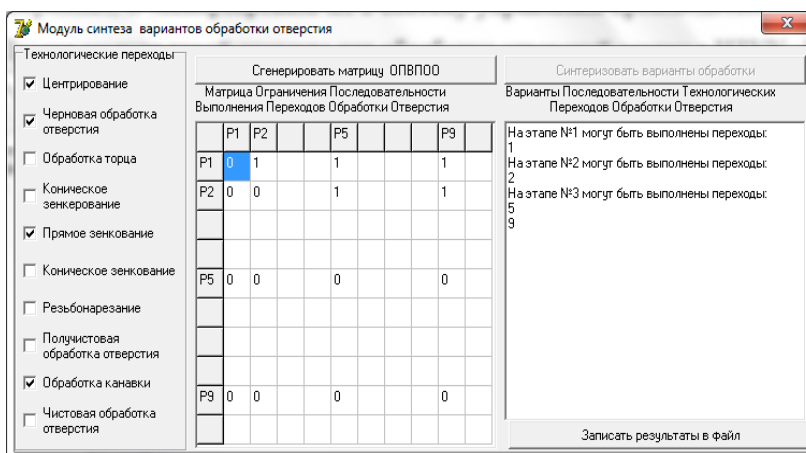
Модуль синтеза вариантов обработки отверстия

Технологические переходы

Центрирование

Черновая обработка отверстия

Обработка торца

Коническое зенкерование

Прямое зенкование

Коническое зенкование

Резьбонарезание

Получистовая обработка отверстия

Обработка канавки

Чистовая обработка отверстия

Сгенерировать матрицу ОПВПОО

Матрица Ограничения Последовательности Выполнения Переходов Обработки Отверстия

| | P1 | P2 | | | P5 | | | | P9 |
|---|---|---|---|---|---|---|---|---|---|
| P1 | 0 | 1 | | | 1 | | | | 1 |
| P2 | 0 | 0 | | | 1 | | | | 1 |
| | | | | | | | | | |
| | | | | | | | | | |
| P5 | 0 | 0 | | | 0 | | | | 0 |
| | | | | | | | | | |
| | | | | | | | | | |
| | | | | | | | | | |
| P9 | 0 | 0 | | | 0 | | | | 0 |
| | | | | | | | | | |

Синтезировать варианты обработки

Варианты Последовательности Технологических Переходов Обработки Отверстия

На этапе №1 могут быть выполнены переходы:
1
На этапе №2 могут быть выполнены переходы:
2
На этапе №3 могут быть выполнены переходы:
5
9

Записать результаты в файл